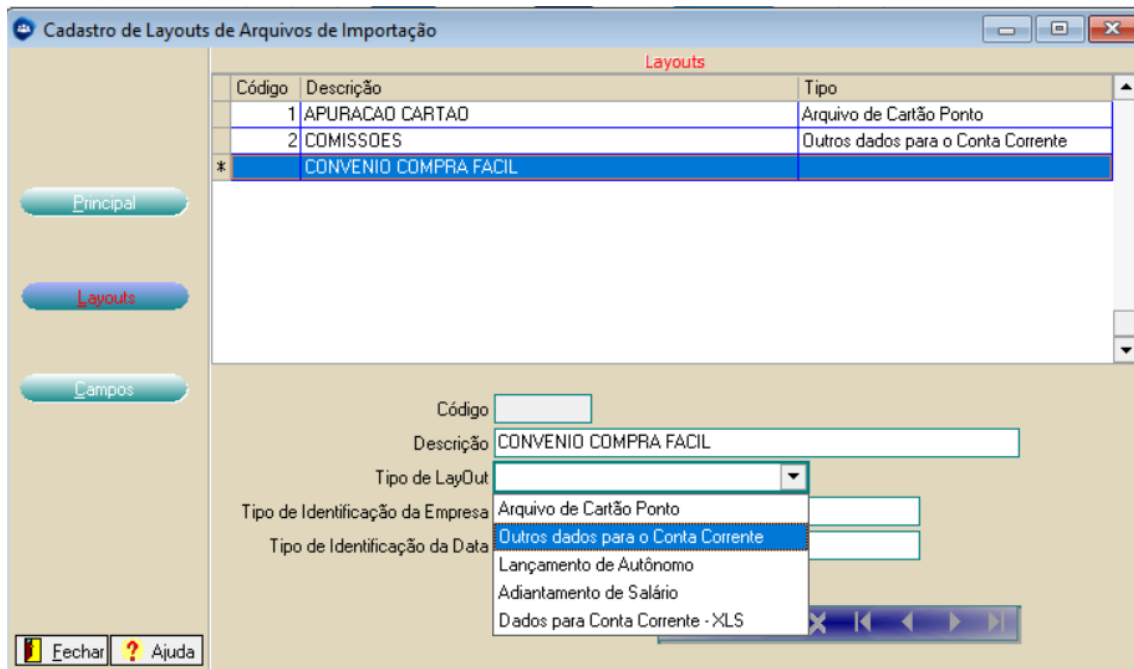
Cadastro de Layouts de Arquivos de Importação

Layouts

|   | Código | Descrição | Tipo |
|---|---|---|---|
|   | 1 | APURACAO CARTAO | Arquivo de Cartão Ponto |
|   | 2 | COMISSOES | Outros dados para o Conta Corrente |
| * |   | CONVENIO COMPRA FACIL |   |

Principal

Layouts

Campos

Código

Descrição CONVENIO COMPRA FACIL

Tipo de LayOut

Tipo de Identificação da Empresa

Tipo de Identificação da Data

Arquivo de Cartão Ponto
Outros dados para o Conta Corrente
Lançamento de Autônomo
Adiantamento de Salário
Dados para Conta Corrente - XLS

Fechar

Ajuda